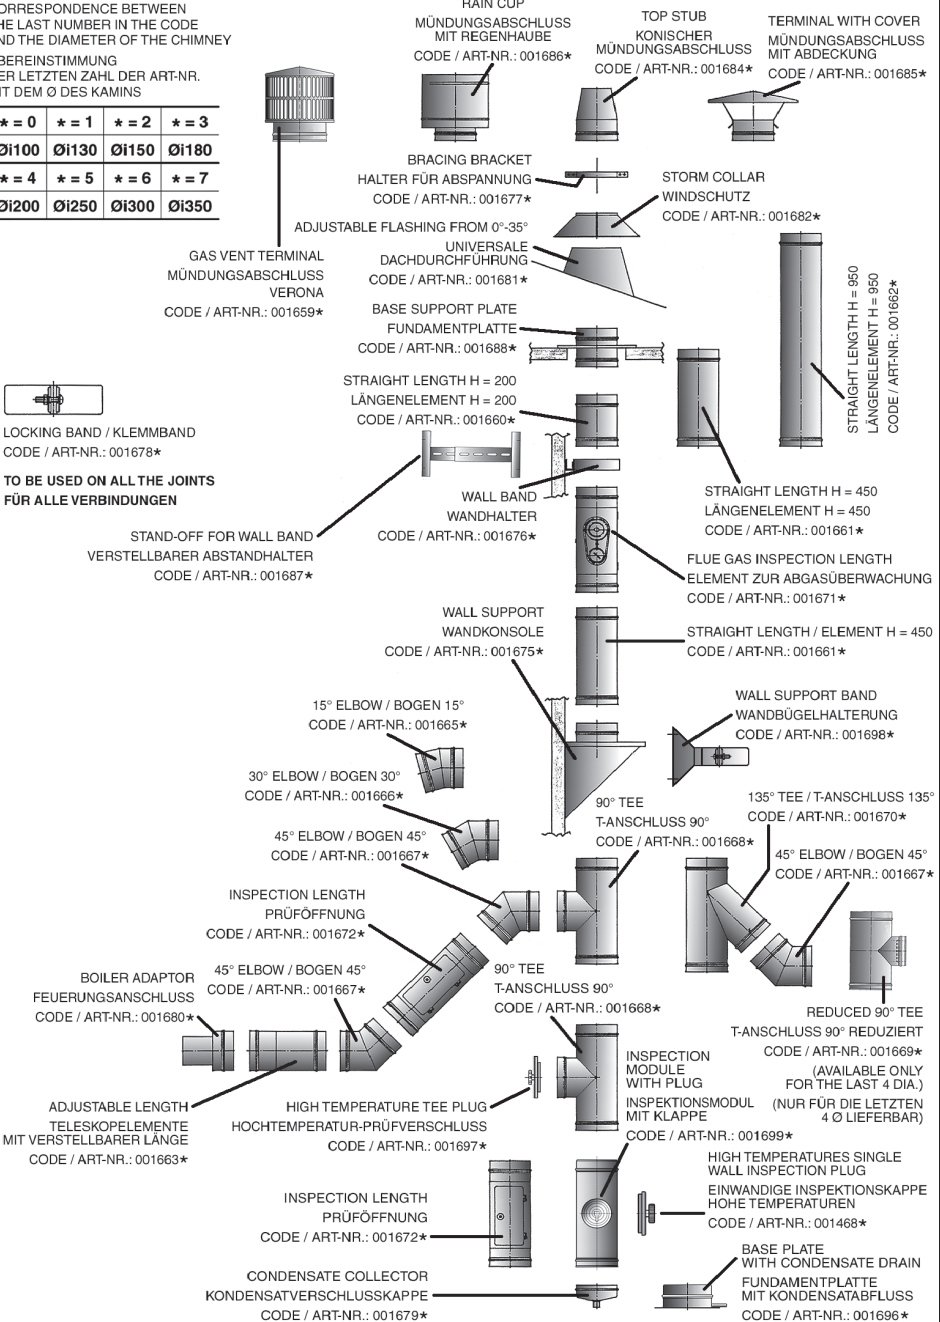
ORRESPONDENCE BETWEEN HE LAST NUMBER IN THE CODE ND THE DIAMETER OF THE CHIMNEY

BEREINSTIMMUNG ER LETZTEN ZAHL DER ART-NR. IT DEM Ø DES KAMINS

| ★ = 0 | ★ = 1 | ★ = 2 | ★ = 3 |
|---|---|---|---|
| Øi100 | Øi130 | Øi150 | Øi180 |
| ★ = 4 | ★ = 5 | ★ = 6 | ★ = 7 |
| Øi200 | Øi250 | Øi300 | Øi350 |

RAIN CUP
MÜNDUNGSABSCHLUSS MIT REGENHAUBE
CODE / ART-NR.: 001686★

TOP STUB
KONISCHER MÜNDUNGSABSCHLUSS
CODE / ART-NR.: 001684★

TERMINAL WITH COVER
MÜNDUNGSABSCHLUSS MIT ABDECKUNG
CODE / ART-NR.: 001685★

BRACING BRACKET
HALTER FÜR ABSPANNUNG
CODE / ART-NR.: 001677★

STORM COLLAR
WINDSCHUTZ
CODE / ART-NR.: 001682★

ADJUSTABLE FLASHING FROM 0°-35°
UNIVERSALE DACHDURCHFÜHRUNG
CODE / ART-NR.: 001681★

GAS VENT TERMINAL
MÜNDUNGSABSCHLUSS VERONA
CODE / ART-NR.: 001659★

BASE SUPPORT PLATE
FUNDAMENTPLATTE
CODE / ART-NR.: 001688★

STRAIGHT LENGTH H = 950
LÄNGENELEMENT H = 950
CODE / ART-NR.: 001662★

STRAIGHT LENGTH H = 200
LÄNGENELEMENT H = 200
CODE / ART-NR.: 001660★

LOCKING BAND / KLEMMBAND
CODE / ART-NR.: 001678★

TO BE USED ON ALL THE JOINTS
FÜR ALLE VERBINDUNGEN

WALL BAND
WANDHALTER
CODE / ART-NR.: 001676★

STRAIGHT LENGTH H = 450
LÄNGENELEMENT H = 450
CODE / ART-NR.: 001661★

STAND-OFF FOR WALL BAND
VERSTELLBARER ABSTANDHALTER
CODE / ART-NR.: 001687★

FLUE GAS INSPECTION LENGTH
ELEMENT ZUR ABGASÜBERWACHUNG
CODE / ART-NR.: 001671★

WALL SUPPORT
WANDKONSOLE
CODE / ART-NR.: 001675★

STRAIGHT LENGTH / ELEMENT H = 450
CODE / ART-NR.: 001661★

15° ELBOW / BOGEN 15°
CODE / ART-NR.: 001665★

WALL SUPPORT BAND
WANDBÜGELHALTERUNG
CODE / ART-NR.: 001698★

30° ELBOW / BOGEN 30°
CODE / ART-NR.: 001666★

90° TEE
T-ANSCHLUSS 90°
CODE / ART-NR.: 001668★

135° TEE / T-ANSCHLUSS 135°
CODE / ART-NR.: 001670★

45° ELBOW / BOGEN 45°
CODE / ART-NR.: 001667★

45° ELBOW / BOGEN 45°
CODE / ART-NR.: 001667★

INSPECTION LENGTH
PRÜFÖFFNUNG
CODE / ART-NR.: 001672★

BOILER ADAPTOR
FEUERUNGSANSCHLUSS
CODE / ART-NR.: 001680★

45° ELBOW / BOGEN 45°
CODE / ART-NR.: 001667★

90° TEE
T-ANSCHLUSS 90°
CODE / ART-NR.: 001668★

REDUCED 90° TEE
T-ANSCHLUSS 90° REDUZIERT
CODE / ART-NR.: 001669★
(AVAILABLE ONLY FOR THE LAST 4 DIA.)
(NUR FÜR DIE LETZTEN 4 Ø LIEFERBAR)

INSPECTION MODULE WITH PLUG
INSPEKTIONSMODUL MIT KLAPPE
CODE / ART-NR.: 001699★

ADJUSTABLE LENGTH
TELESKOPELEMENTE MIT VERSTELLBARER LÄNGE
CODE / ART-NR.: 001663★

HIGH TEMPERATURE TEE PLUG
HOCHTEMPERATUR-PRÜFVERSCHLUSS
CODE / ART-NR.: 001697★

HIGH TEMPERATURES SINGLE WALL INSPECTION PLUG
EINWANDIGE INSPEKTIONSKAPPE HOHE TEMPERATUREN
CODE / ART-NR.: 001468★

INSPECTION LENGTH
PRÜFÖFFNUNG
CODE / ART-NR.: 001672★

BASE PLATE WITH CONDENSATE DRAIN
FUNDAMENTPLATTE MIT KONDENSATABFLUSS
CODE / ART-NR.: 001696★

CONDENSATE COLLECTOR
KONDENSATVERSCHLUSSKAPPE
CODE / ART-NR.: 001679★